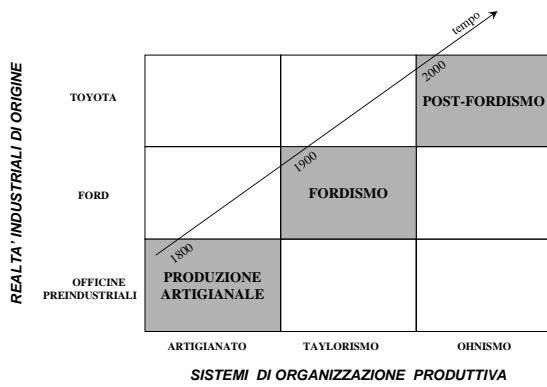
REALTA' INDUSTRIALI DI ORIGINE

tempo

TOYOTA

2000

POST-FORDISMO

1900

FORD

FORDISMO

1800

OFFICINE PREINDUSTRIALI

PRODUZIONE ARTIGIANALE

ARTIGIANATO

TAYLORISMO

OHNISMO

SISTEMI DI ORGANIZZAZIONE PRODUTTIVA